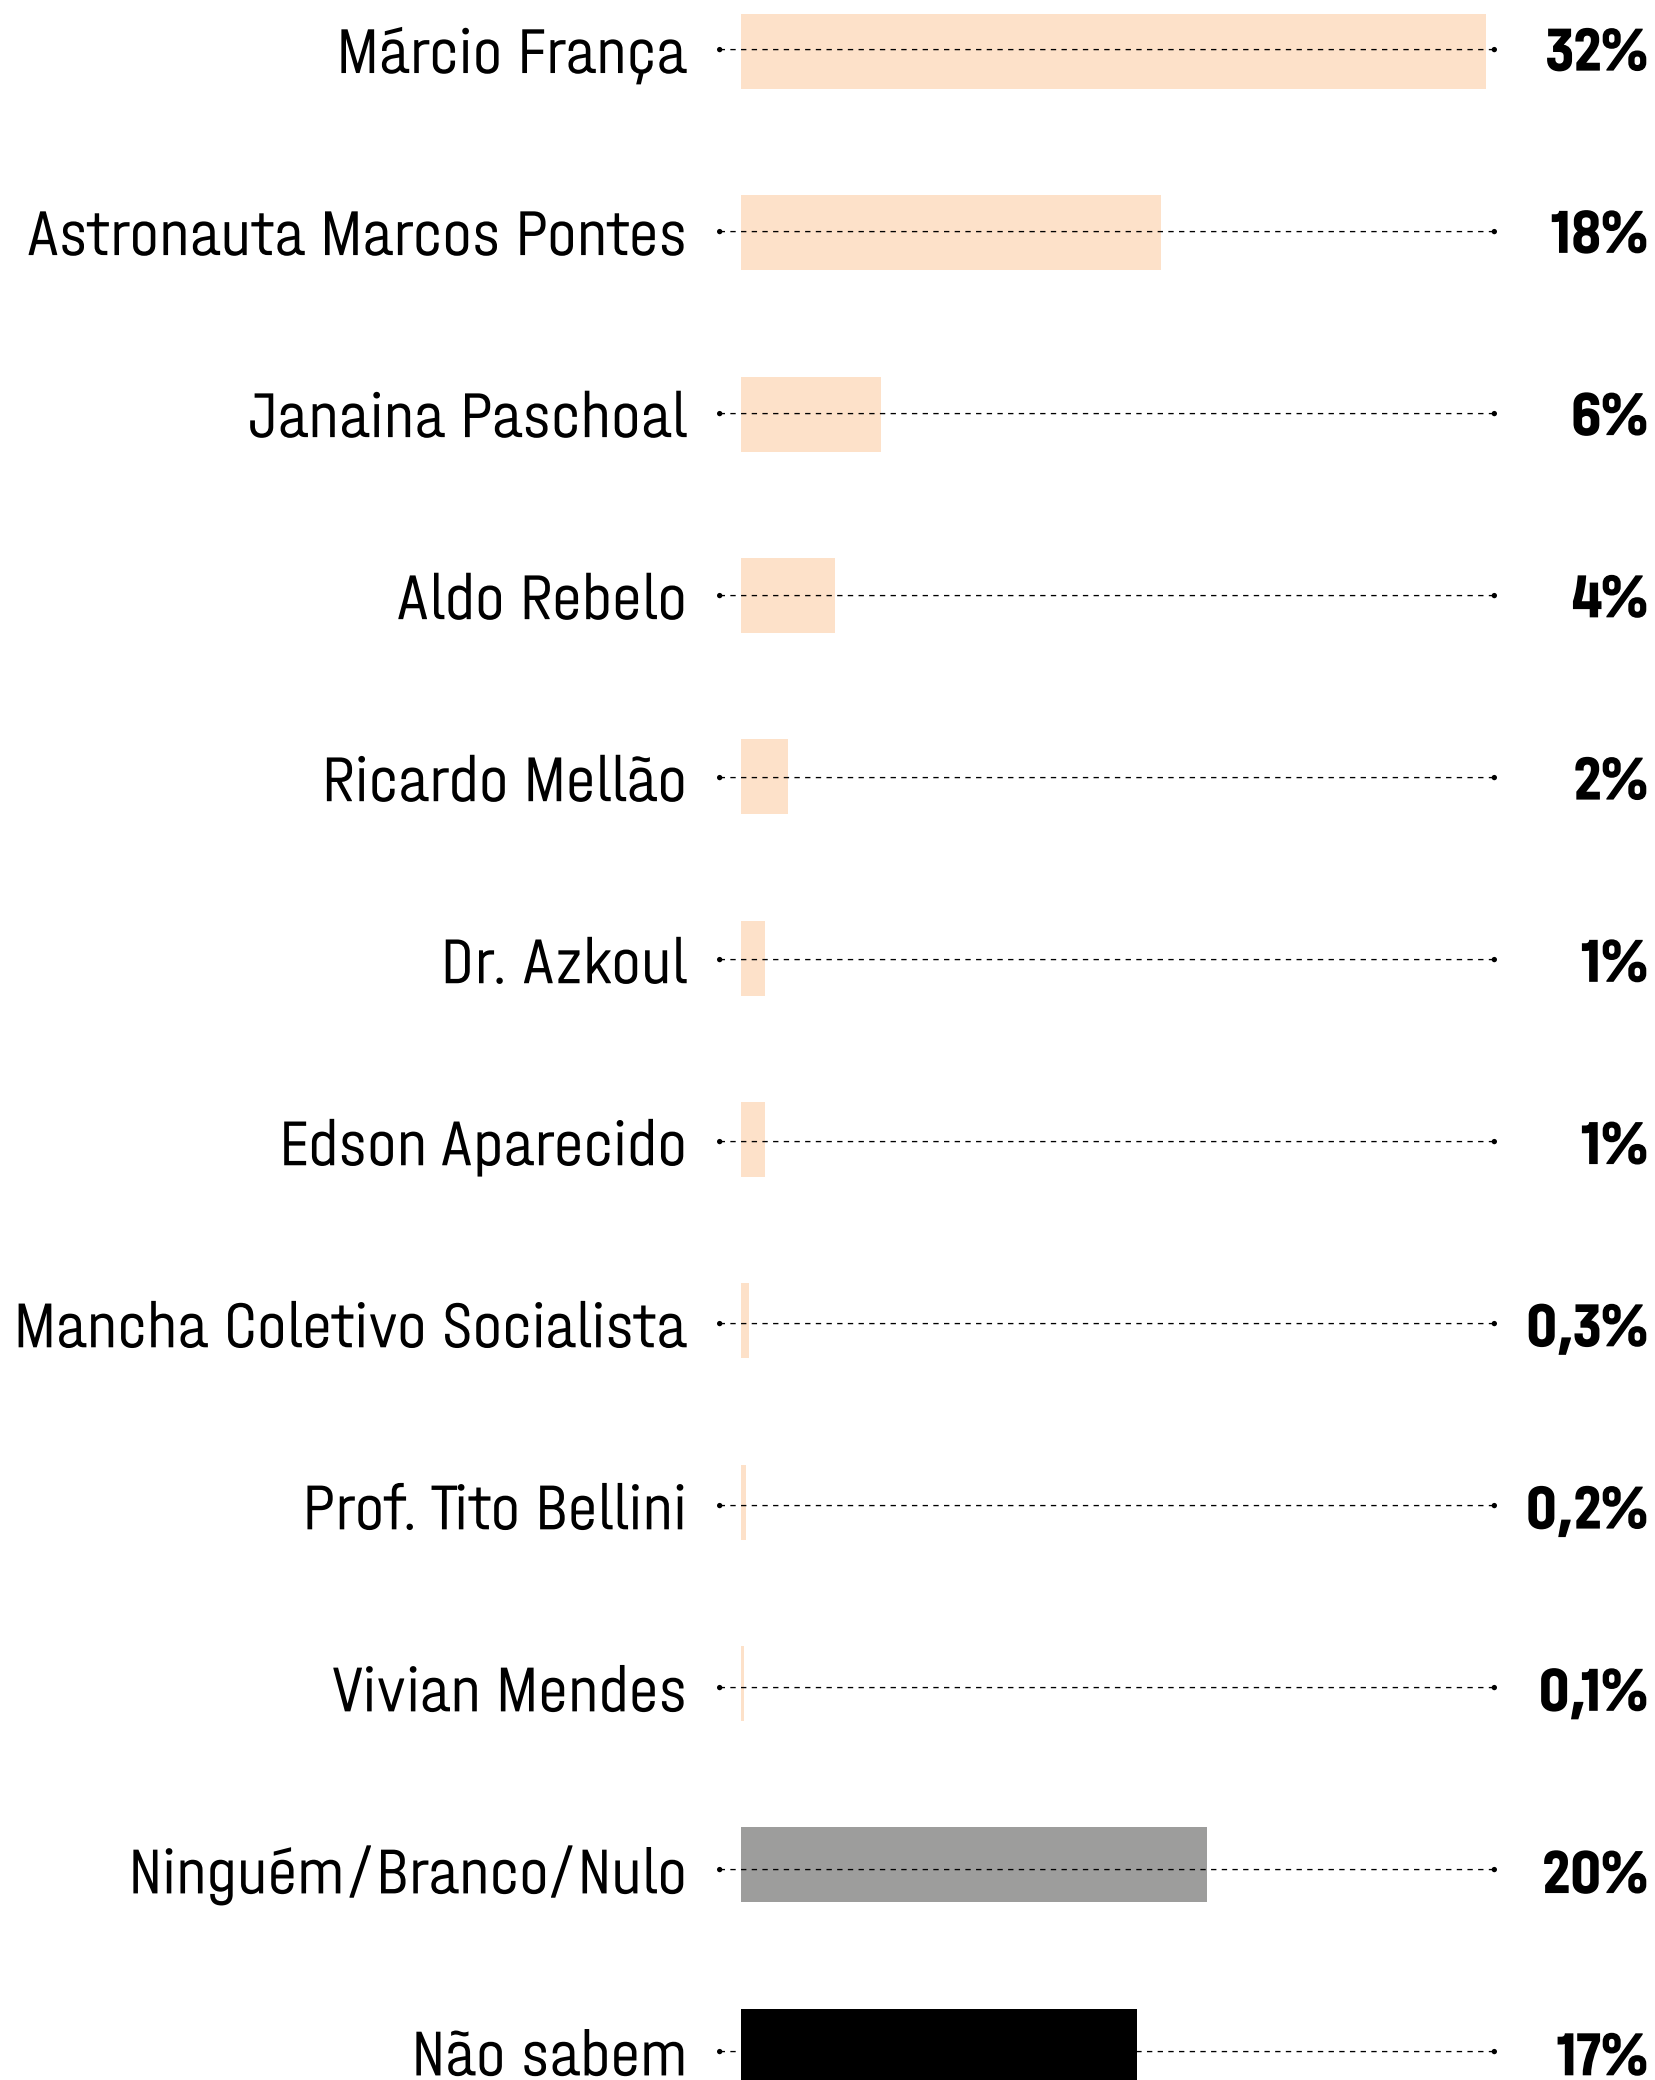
| | |
|---|---|
| Márcio França | 32% |
| Astronauta Marcos Pontes | 18% |
| Janaina Paschoal | 6% |
| Aldo Rebelo | 4% |
| Ricardo Mellão | 2% |
| Dr. Azkoul | 1% |
| Edson Aparecido | 1% |
| Mancha Coletivo Socialista | 0,3% |
| Prof. Tito Bellini | 0,2% |
| Vivian Mendes | 0,1% |
| Ninguém/Branco/Nulo | 20% |
| Não sabem | 17% |